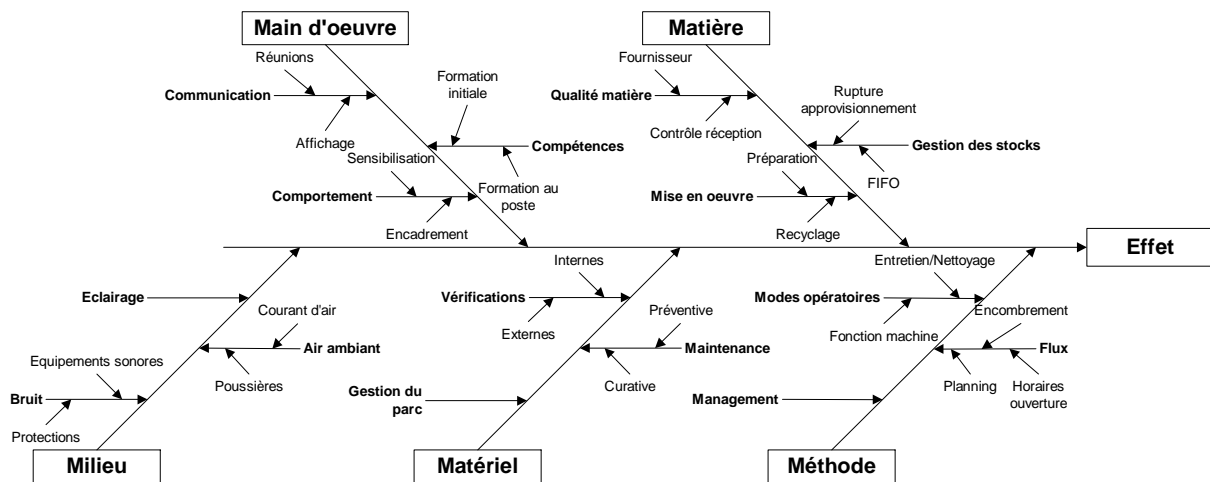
Main d'oeuvre

Réunions

Communication

Affichage

Formation initiale

Compétences

Sensibilisation

Comportement

Encadrement

Formation au poste

Matière

Fournisseur

Qualité matière

Contrôle réception

Rupture approvisionnement

Gestion des stocks

FIFO

Préparation

Mise en oeuvre

Recyclage

Effet

Eclairage

Courant d'air

Air ambiant

Poussières

Equipements sonores

Bruit

Protections

Milieu

Internes

Vérifications

Externes

Préventive

Maintenance

Curative

Gestion du parc

Matériel

Entretien/Nettoyage

Modes opératoires

Fonction machine

Encombrement

Flux

Planning

Horaires ouverture

Management

Méthode